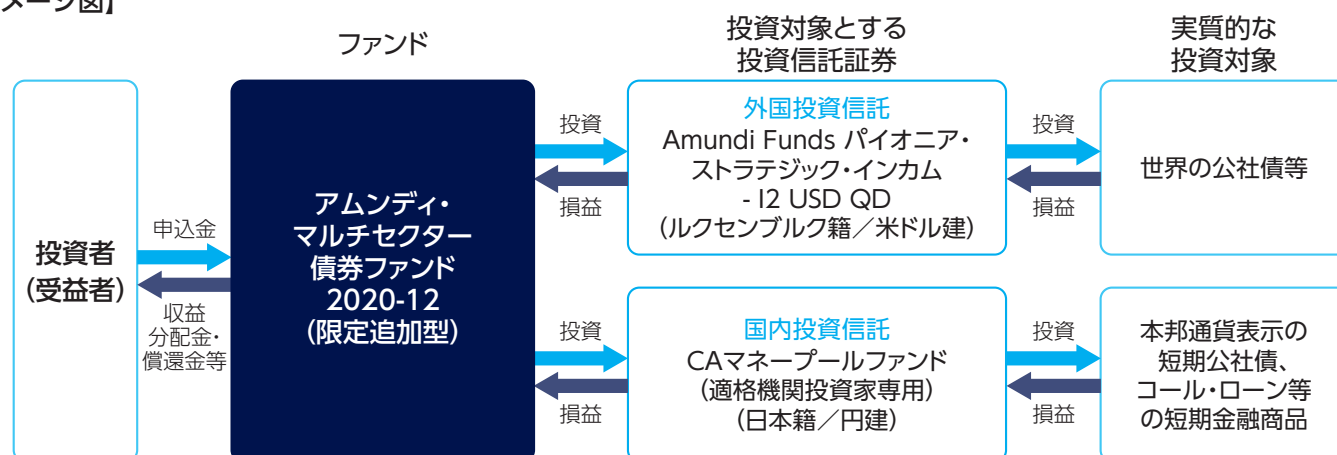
メージ図】

ファンド

投資対象とする
投資信託証券

実質的な
投資対象

投資者
（受益者）

申込金

収益
分配金・
償還金等

アムンディ・
マルチセクター
債券ファンド
2020-12
（限定追加型）

投資

損益

外国投資信託
Amundi Funds パイオニア・
ストラテジック・インカム
- I2 USD QD
（ルクセンブルク籍／米ドル建）

投資

損益

世界の公社債等

投資

損益

国内投資信託
CAマネープールファンド
（適格機関投資家専用）
（日本籍／円建）

投資

損益

本邦通貨表示の
短期公社債、
コール・ローン等
の短期金融商品